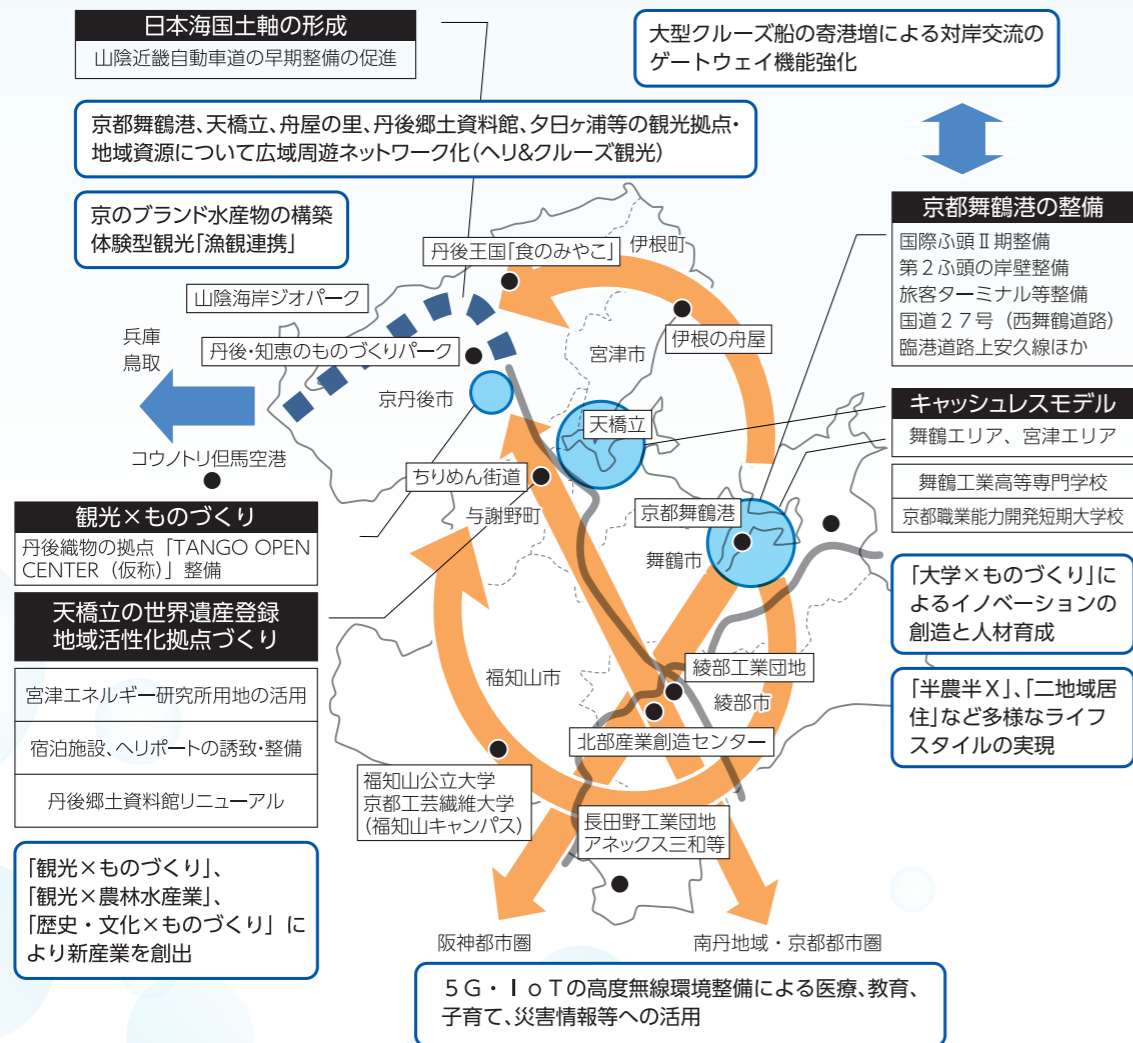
日本海国土軸の形成
山陰近畿自動車道の早期整備の促進

大型クルーズ船の寄港増による対岸交流のゲートウェイ機能強化

京都舞鶴港、天橋立、舟屋の里、丹後郷土資料館、夕日ヶ浦等の観光拠点・地域資源について広域周遊ネットワーク化（ヘリ&クルーズ観光）

京のブランド水産物の構築
体験型観光「漁観連携」

京都舞鶴港の整備
国際ふ頭Ⅱ期整備
第２ふ頭の岸壁整備
旅客ターミナル等整備
国道２７号（西舞鶴道路）
臨港道路上安久線ほか

丹後王国「食のみやこ」
伊根町
山陰海岸ジオパーク
伊根の舟屋
兵庫
鳥取
丹後・知恵のものづくりパーク
宮津市
京丹後市
天橋立
キャッシュレスモデル
舞鶴エリア、宮津エリア
コウノトリ但馬空港
ちりめん街道
舞鶴工業高等専門学校
京都職業能力開発短期大学校
京都舞鶴港
与謝野町
舞鶴市

観光×ものづくり
丹後織物の拠点「TANGO OPEN CENTER（仮称）」整備

天橋立の世界遺産登録
地域活性化拠点づくり

「大学×ものづくり」によるイノベーションの創造と人材育成

綾部工業団地
福知山市
綾部市

宮津エネルギー研究所用地の活用
宿泊施設、ヘリポートの誘致・整備
丹後郷土資料館リニューアル

「半農半X」、「二地域居住」など多様なライフスタイルの実現

北部産業創造センター
福知山公立大学
京都工芸繊維大学
（福知山キャンパス）
長田野工業団地
アネックス三和等

「観光×ものづくり」、
「観光×農林水産業」、
「歴史・文化×ものづくり」により新産業を創出

阪神都市圏
南丹地域・京都都市圏

５Ｇ・ＩｏＴの高度無線環境整備による医療、教育、子育て、災害情報等への活用